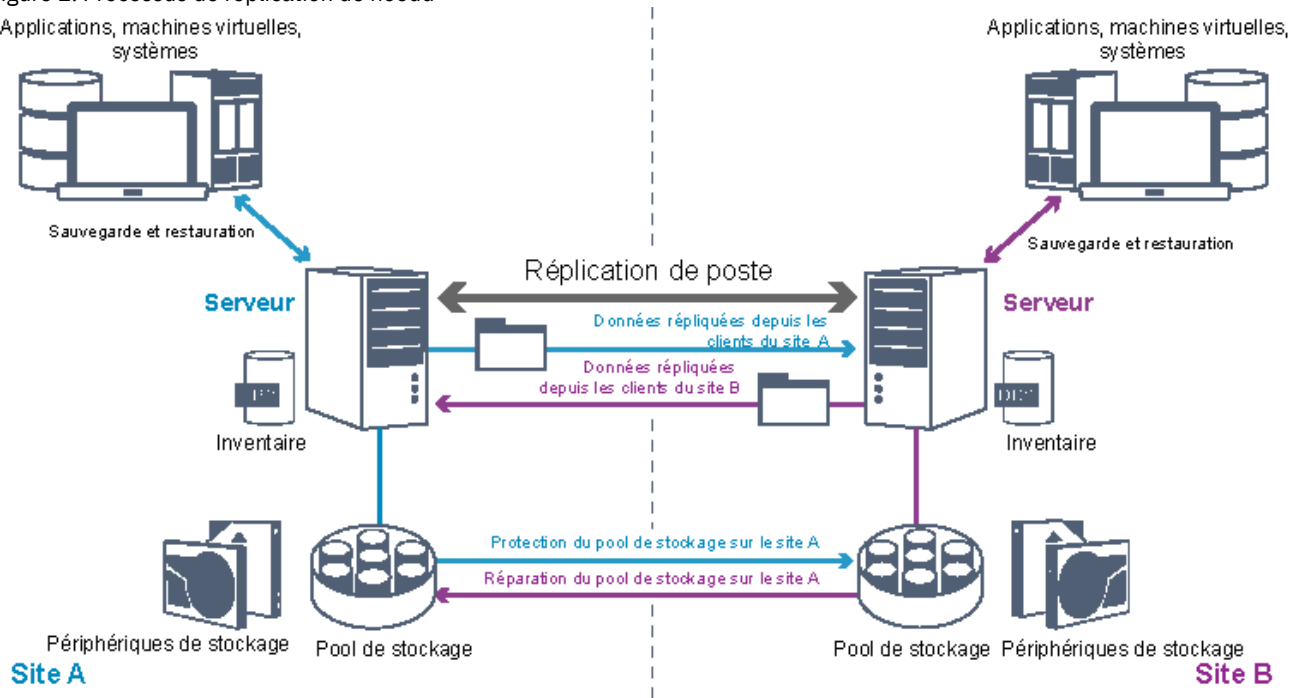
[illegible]

Applications, machines virtuelles, systèmes

Sauvegarde et restauration

Serveur

Inventaire

Périphériques de stockage

Site A

Réplication de poste

Données répliquées depuis les clients du site A

Données répliquées depuis les clients du site B

Protection du pool de stockage sur le site A

Réparation du pool de stockage sur le site A

Pool de stockage

Applications, machines virtuelles, systèmes

Sauvegarde et restauration

Serveur

DB2

Inventaire

Pool de stockage

Périphériques de stockage

Site B